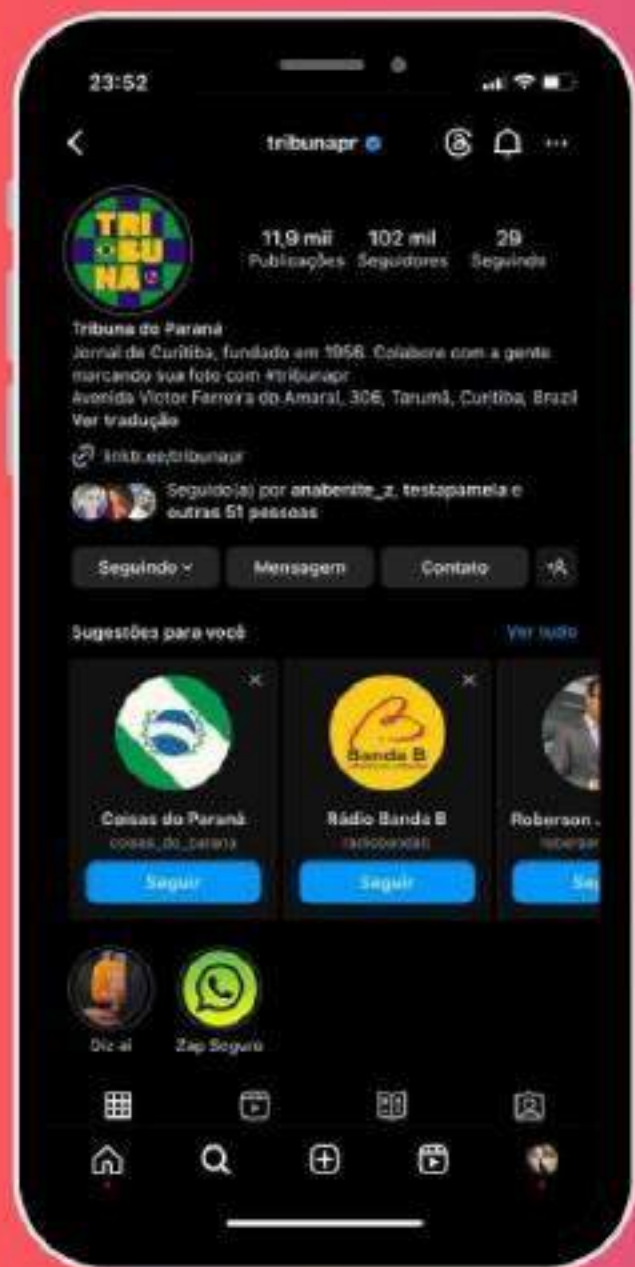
23:52

tribunapr

TRI BU NA

11,9 mil Publicações
102 mil Seguidores
29 Seguindo

Tribuna do Paraná
Jornal de Curitiba, fundado em 1956. Colabore com a gente marcando sua foto com #tribunapr
Avenida Victor Ferreira do Amaral, 306, Tarumã, Curitiba, Brazil
Ver tradução

linktr.ee/tribunapr

Seguido(a) por anabenite_z, testapamela e outras 51 pessoas

Seguindo
Mensagem
Contato

Sugestões para você
Ver tudo

Coisas do Paraná
coisas_do_parana
Seguir

Banda B
Rádio Banda B
radiobandab
Seguir

Roberson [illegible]
roberson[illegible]
Se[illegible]

Diz aí
Zap Seguro